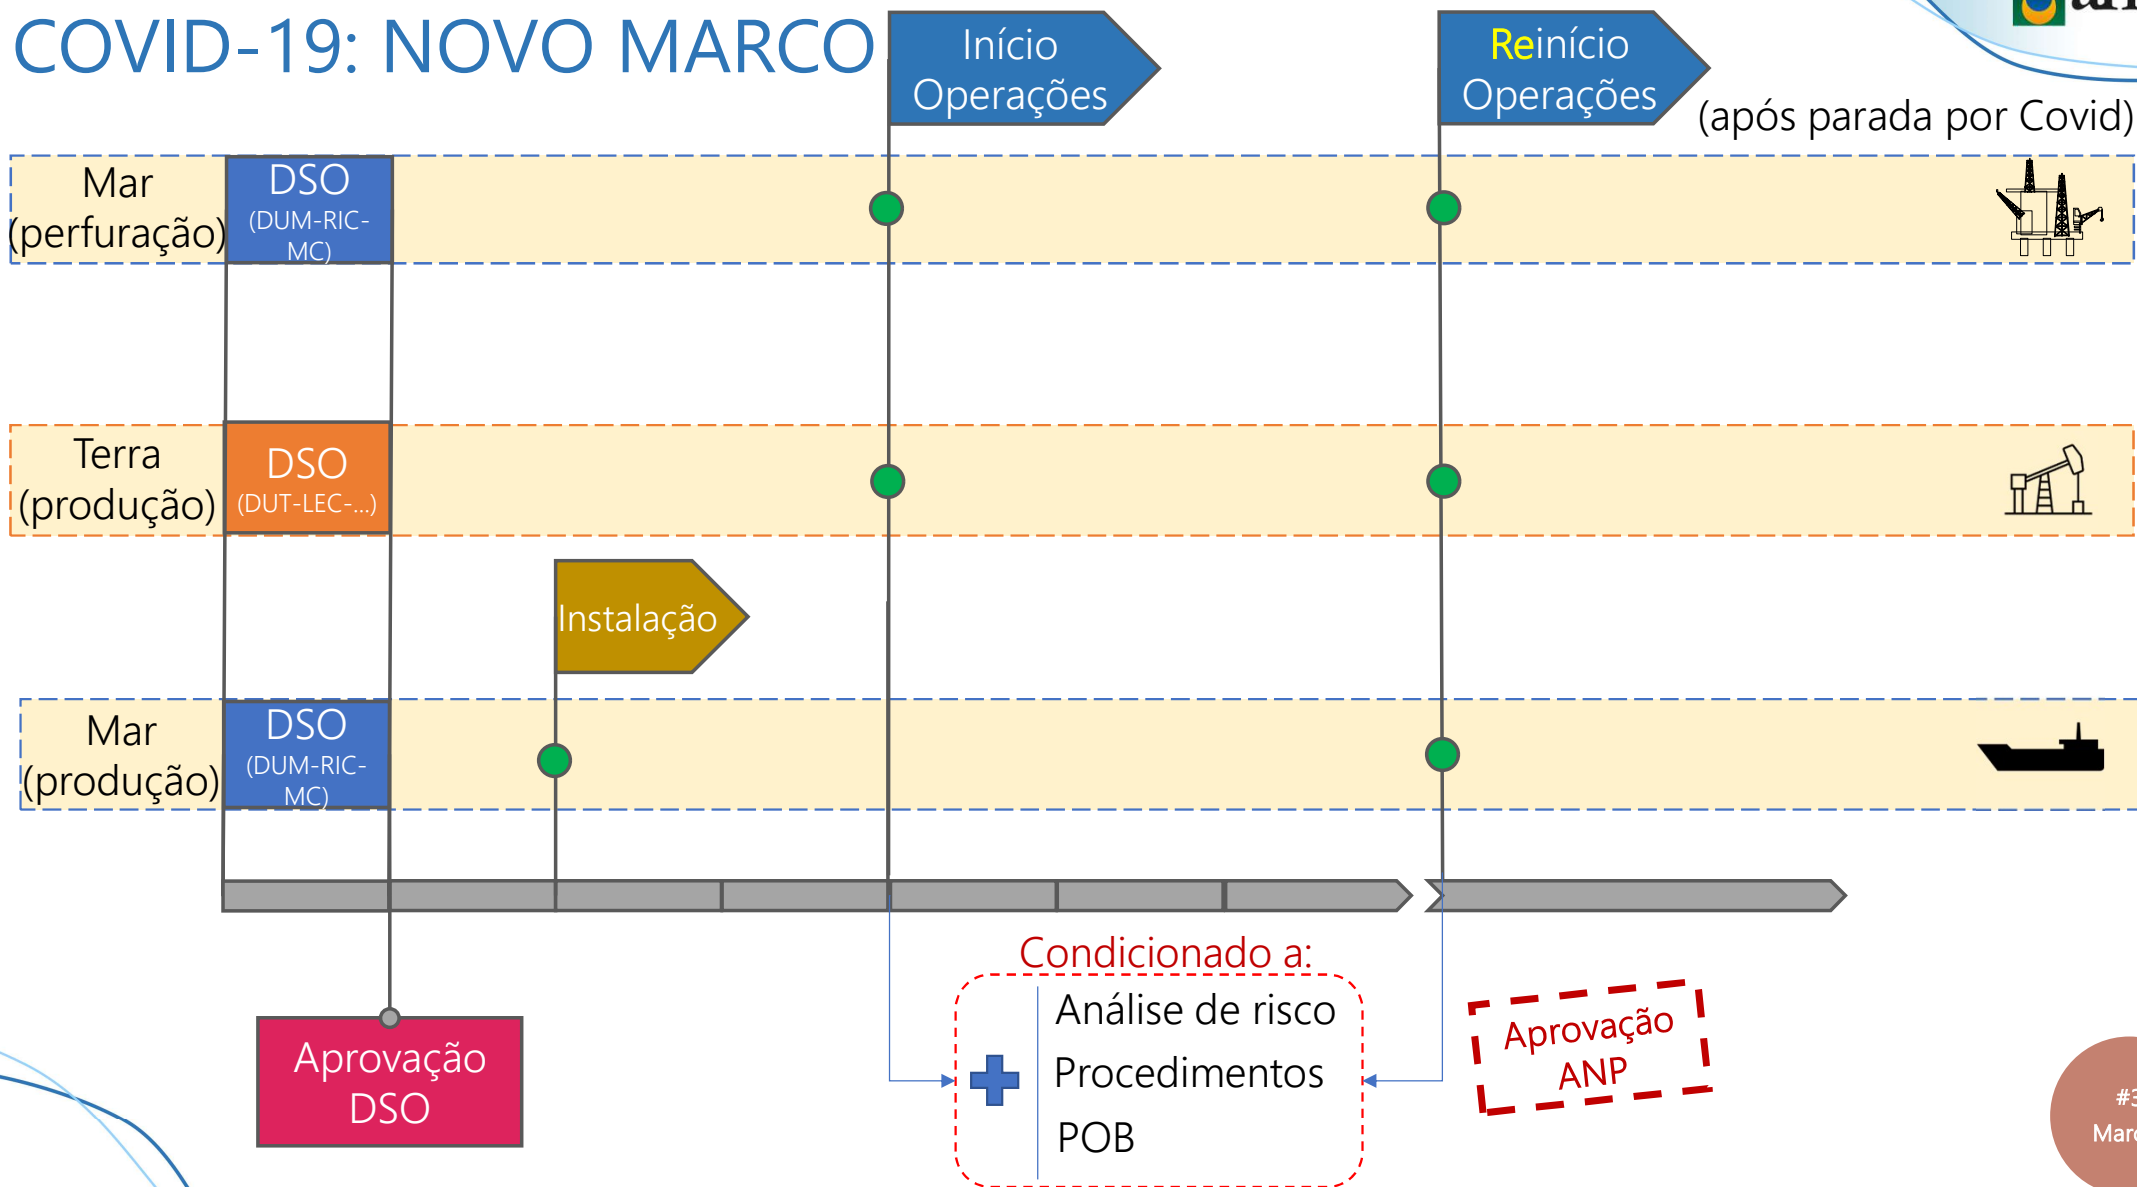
COVID-19: NOVO MARCO

Início Operações

Reinício Operações

(após parada por Covid)

Mar (perfuração)

DSO (DUM-RIC-MC)

Terra (produção)

DSO (DUT-LEC-...)

Instalação

Mar (produção)

DSO (DUM-RIC-MC)

Condicionado a:

Análise de risco
Procedimentos
POB

Aprovação ANP

Aprovação DSO

#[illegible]
Mar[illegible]